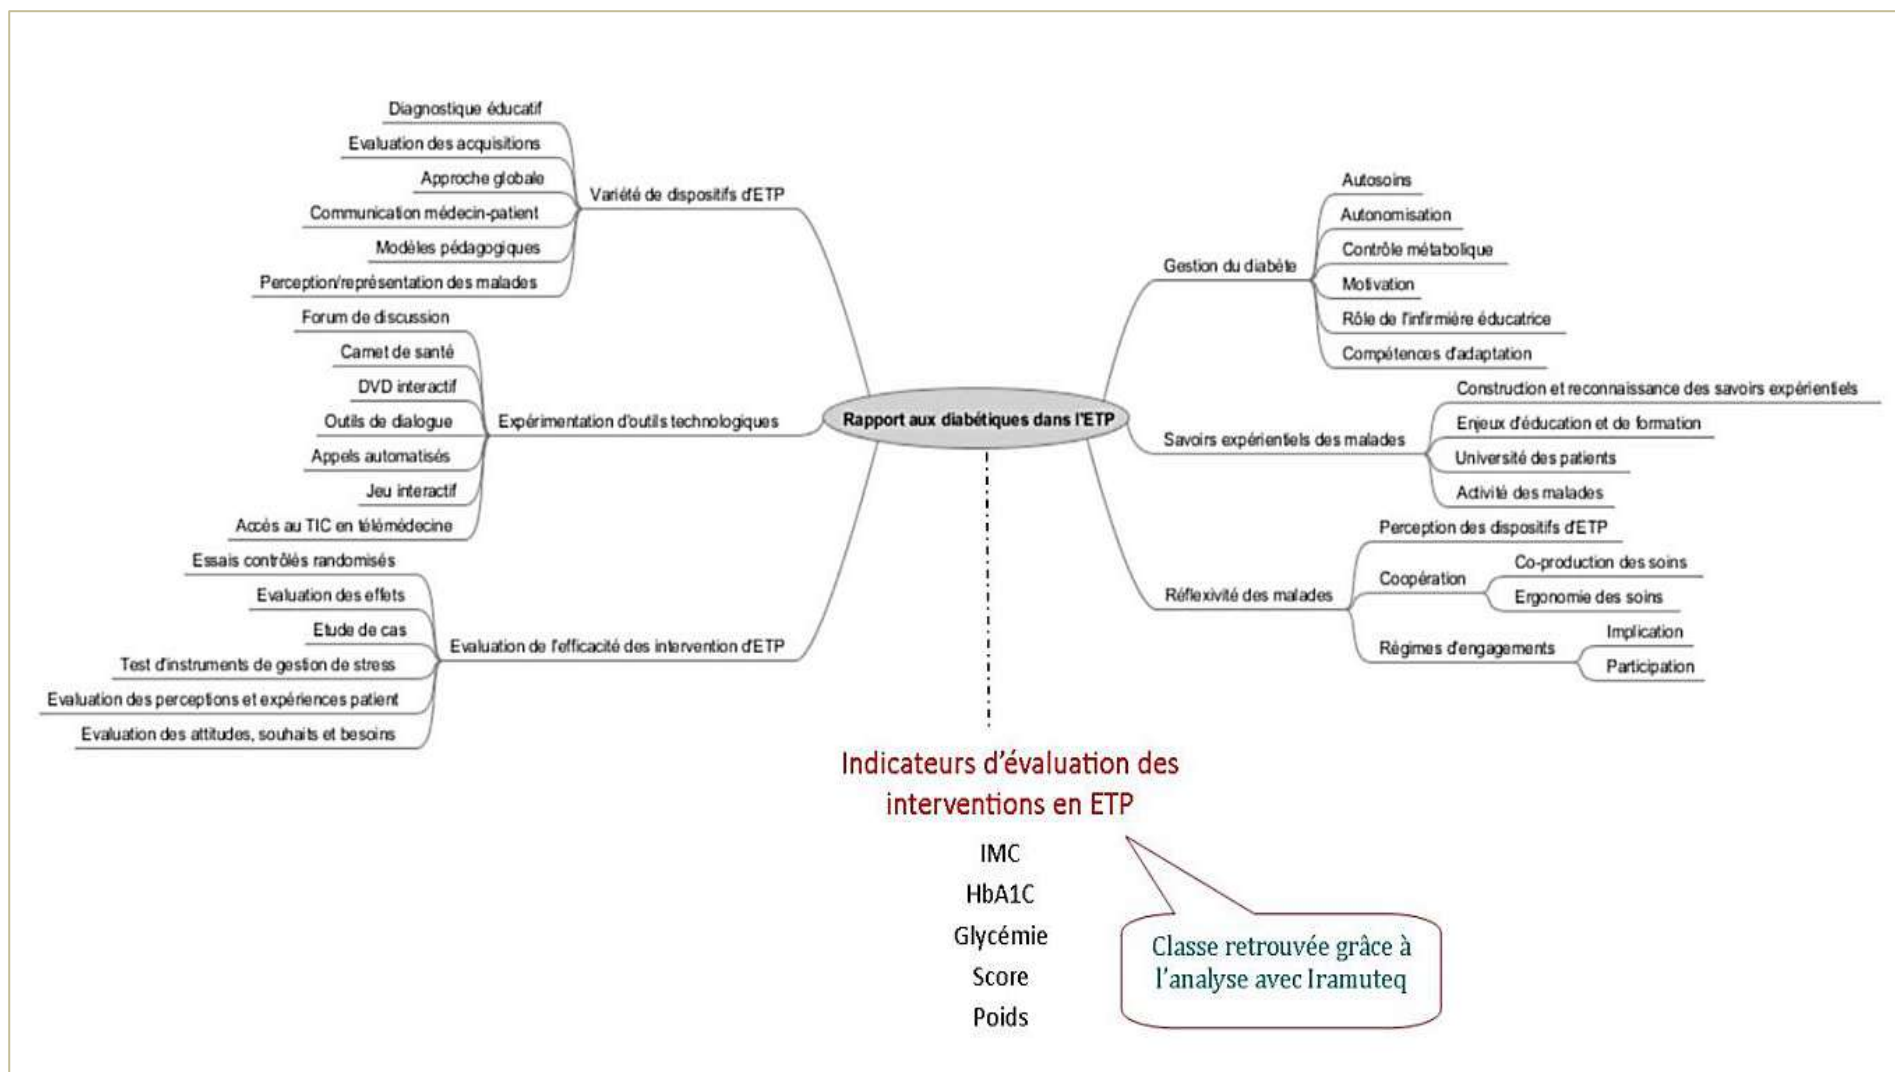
Rapport aux diabétiques dans l'ETP

Variété de dispositifs d'ETP
Diagnostique éducatif
Evaluation des acquisitions
Approche globale
Communication médecin-patient
Modèles pédagogiques
Perception/représentation des malades

Expérimentation d'outils technologiques
Forum de discussion
Carnet de santé
DVD interactif
Outils de dialogue
Appels automatisés
Jeu interactif
Accès au TIC en télémédecine

Evaluation de l'efficacité des intervention d'ETP
Essais contrôlés randomisés
Evaluation des effets
Etude de cas
Test d'instruments de gestion de stress
Evaluation des perceptions et expériences patient
Evaluation des attitudes, souhaits et besoins

Gestion du diabète
Autosoins
Autonomisation
Contrôle métabolique
Motivation
Rôle de l'infirmière éducatrice
Compétences d'adaptation

Savoirs expérientiels des malades
Construction et reconnaissance des savoirs expérientiels
Enjeux d'éducation et de formation
Université des patients
Activité des malades

Réflexivité des malades
Perception des dispositifs d'ETP
Coopération
Co-production des soins
Ergonomie des soins
Régimes d'engagements
Implication
Participation

Indicateurs d'évaluation des interventions en ETP
IMC
HbA1C
Glycémie
Score
Poids

Classe retrouvée grâce à l'analyse avec Iramuteq